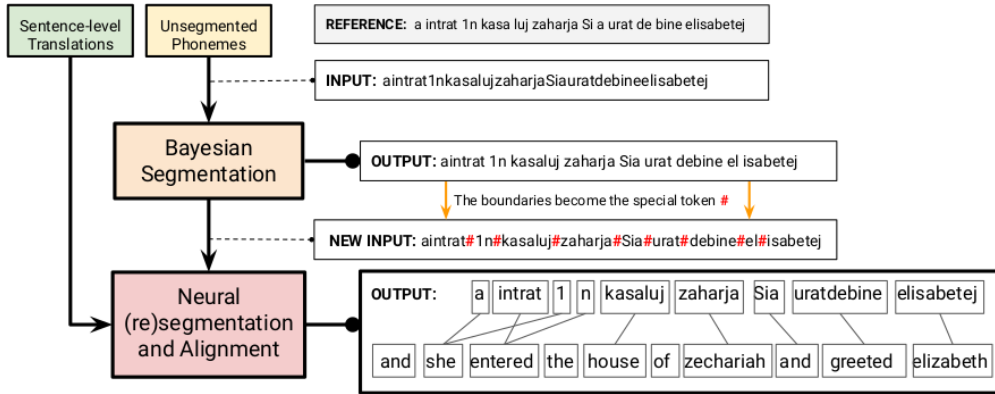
Sentence-level Translations

Unsegmented Phonemes

REFERENCE: a intrat 1n kasa luj zaharja Si a urat de bine elisabetej

INPUT: aintrat1nkasalujzaharjaSiauratdebineelisabetej

Bayesian Segmentation

OUTPUT: aintrat 1n kasaluj zaharja Sia urat debine el isabetej

The boundaries become the special token #

NEW INPUT: aintrat#1n#kasaluj#zaharja#Sia#urat#debine#el#isabetej

Neural (re)segmentation and Alignment

OUTPUT: a intrat 1 n kasaluj zaharja Sia uratdebine elisabetej

and she entered the house of zechariah and greeted elizabeth